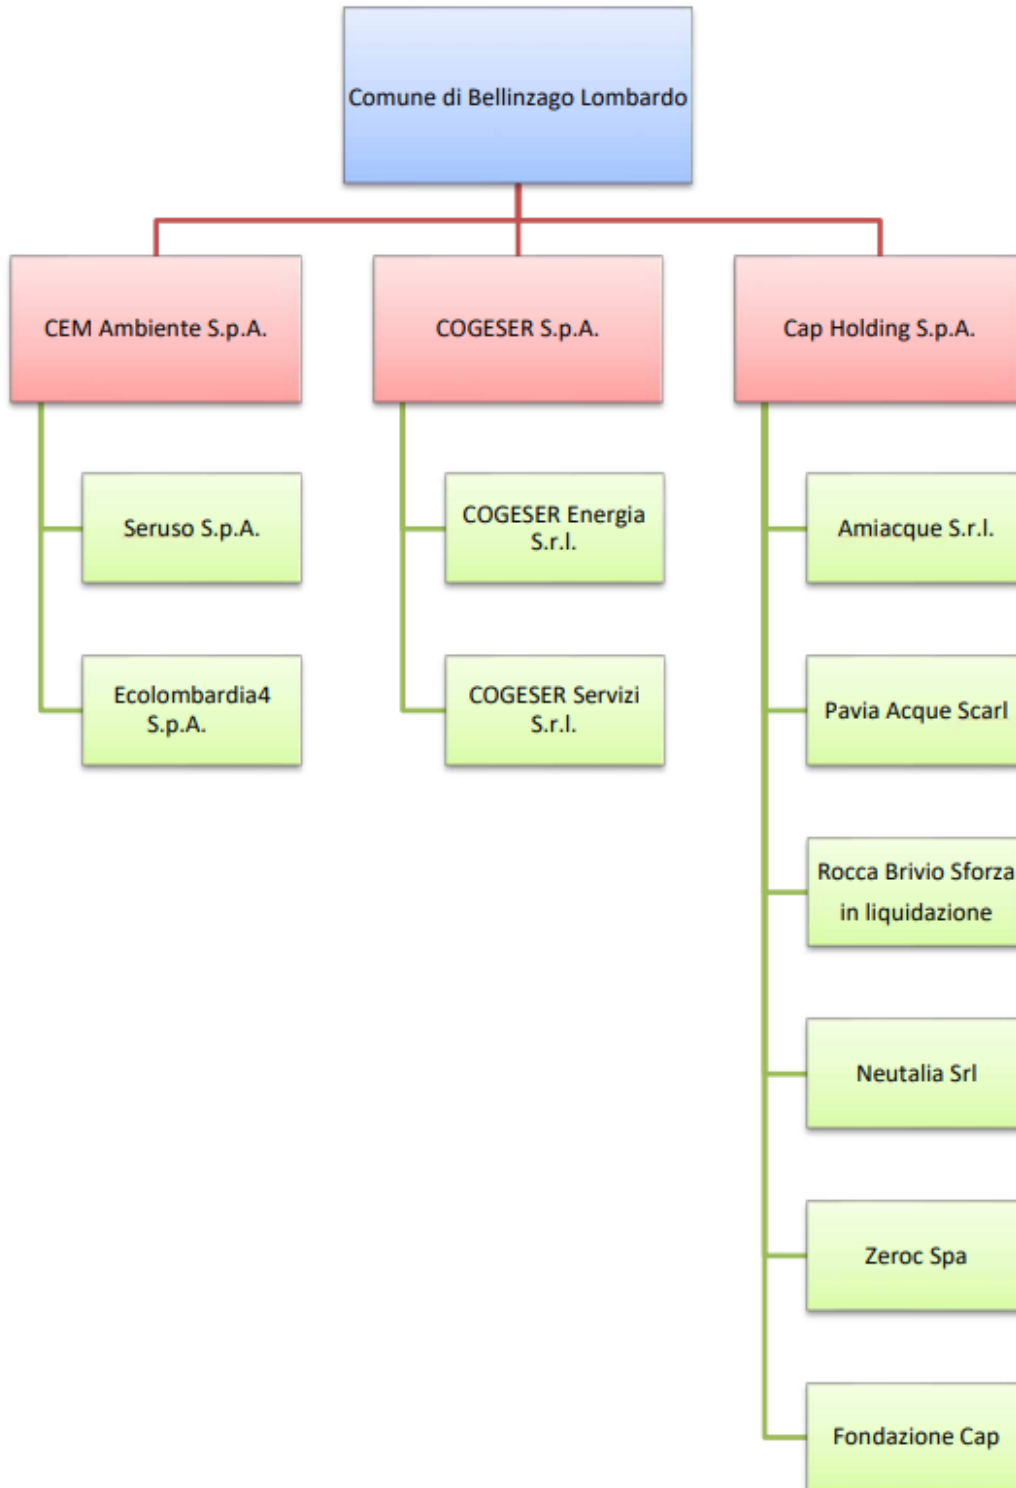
Comune di Bellinzago Lombardo

CEM Ambiente S.p.A.

Seruso S.p.A.

Ecolombardia4 S.p.A.

COGESER S.p.A.

COGESER Energia S.r.l.

COGESER Servizi S.r.l.

Cap Holding S.p.A.

Amiacque S.r.l.

Pavia Acque Scarl

Rocca Brivio Sforza in liquidazione

Neutalia Srl

Zeroc Spa

Fondazione Cap